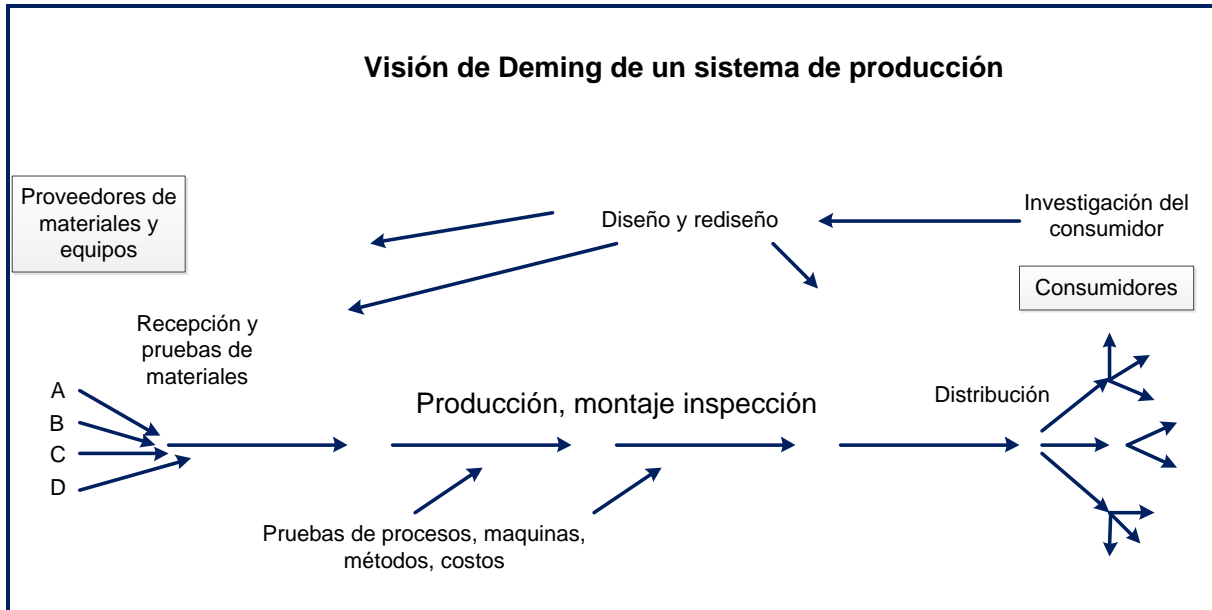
Visión de Deming de un sistema de producción

Proveedores de materiales y equipos

Diseño y rediseño

Investigación del consumidor

Consumidores

Recepción y pruebas de materiales

A
B
C
D

Producción, montaje inspección

Distribución

Pruebas de procesos, maquinas, métodos, costos